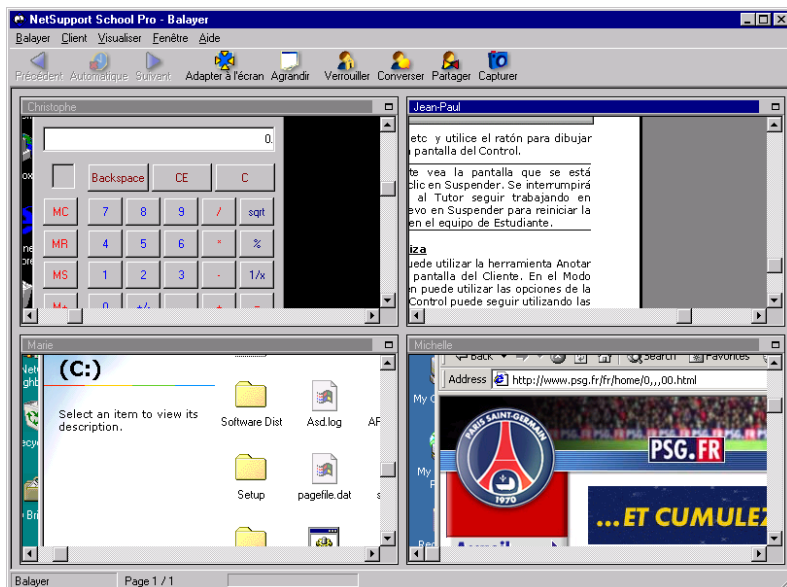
NetSupport School Pro - Balayer

Balayer Client Visualiser Fenêtre Aide

Précédent Automatique Suivant Adapter à l'écran Agrandir Verrouiller Converser Partager Capturer

Christophe

0.

Backspace CE C

MC 7 8 9 / sqrt

MR 4 5 6 * %

MS 1 2 3 - 1/x

M+ 0 +/- . + =

Jean-Paul

etc y utilice el ratón para dibujar
a pantalla del Control.

te vea la pantalla que se está
clic en Suspender. Se interrumpirá
al Tutor seguir trabajando en
evo en Suspender para reiniciar la
en el equipo de Estudiante.

iza
uede utilizar la herramienta Anotar
pantalla del Cliente. En el Modo
n puede utilizar las opciones de la
Control puede seguir utilizando las

Marie

(C:)

Select an item to view its description.

Software Dist Asd.log AF

Setup pagefile.dat s

Michelle

Back Search Favorites

Address http://www.psg.fr/fr/home/0,,,00.html

PARIS SAINT-GERMAIN 1970

PSG.FR

...ET CUMULEZ

Balayer Page 1 / 1